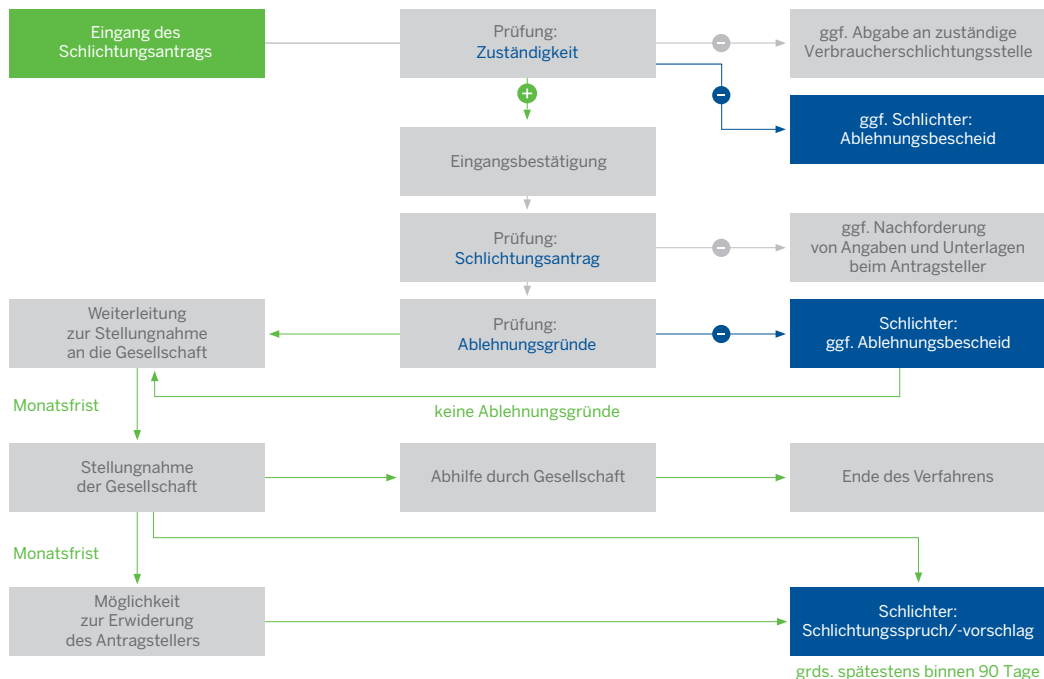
Eingang des Schlichtungsantrags

Prüfung: Zuständigkeit

ggf. Abgabe an zuständige Verbraucherschlichtungsstelle

ggf. Schlichter: Ablehnungsbescheid

Eingangsbestätigung

Prüfung: Schlichtungsantrag

ggf. Nachforderung von Angaben und Unterlagen beim Antragsteller

Weiterleitung zur Stellungnahme an die Gesellschaft

Prüfung: Ablehnungsgründe

Schlichter: ggf. Ablehnungsbescheid

Monatsfrist

keine Ablehnungsgründe

Stellungnahme der Gesellschaft

Abhilfe durch Gesellschaft

Ende des Verfahrens

Monatsfrist

Möglichkeit zur Erwiderung des Antragstellers

Schlichter: Schlichtungsspruch/-vorschlag

grds. spätestens binnen 90 Tage